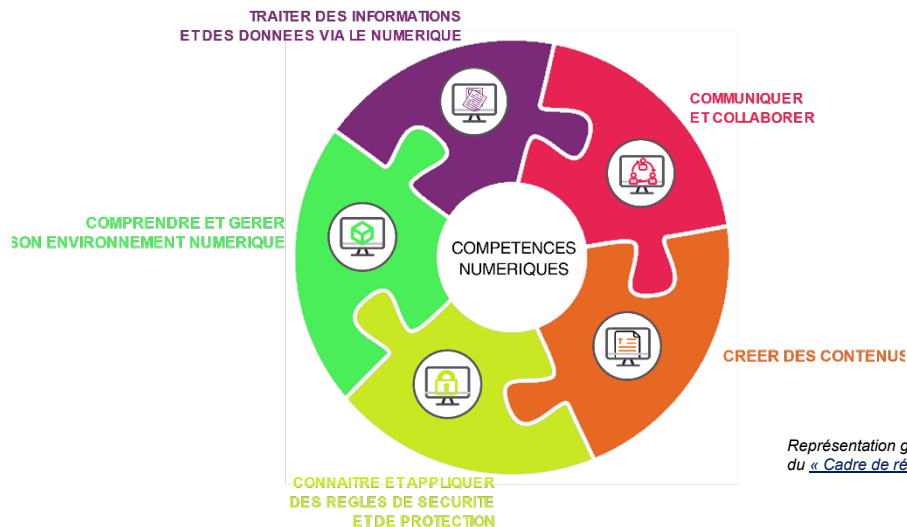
TRAITER DES INFORMATIONS ET DES DONNEES VIA LE NUMERIQUE

COMMUNIQUER ET COLLABORER

COMPRENDRE ET GERER SON ENVIRONNEMENT NUMERIQUE

COMPETENCES NUMERIQUES

CREER DES CONTENUS

Représentation g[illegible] du « Cadre de ré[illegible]

CONNAITRE ET APPLIQUER DES REGLES DE SECURITE ET DE PROTECTION